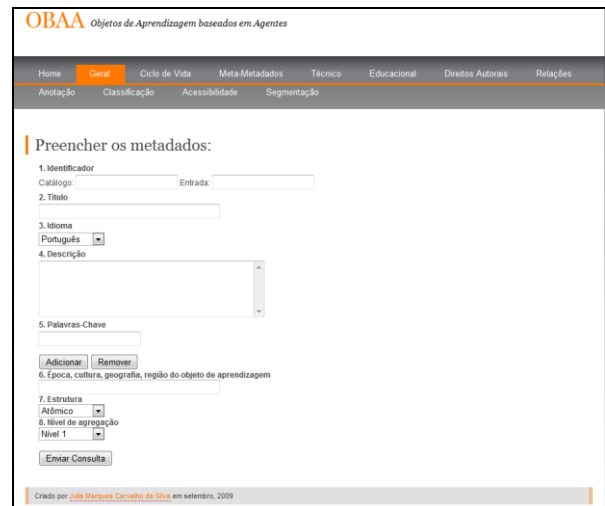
OBAA Objetos de Aprendizagem baseados em Agentes

Home Geral Ciclo de Vida Meta-Metadados Técnico Educacional Direitos Autorais Relações
Anotação Classificação Acessibilidade Segmentação

Preencher os metadados:

1. Identificador
Catálogo: Entrada:
2. Título
3. Idioma
Português
4. Descrição
5. Palavras-Chave
Adicionar Remover
6. Época, cultura, geografia, região do objeto de aprendizagem
7. Estrutura
Atômico
8. Nível de agregação
Nível 1
Enviar Consulta

Criado por Julia Marques Carvalho da Silva em setembro, 2009